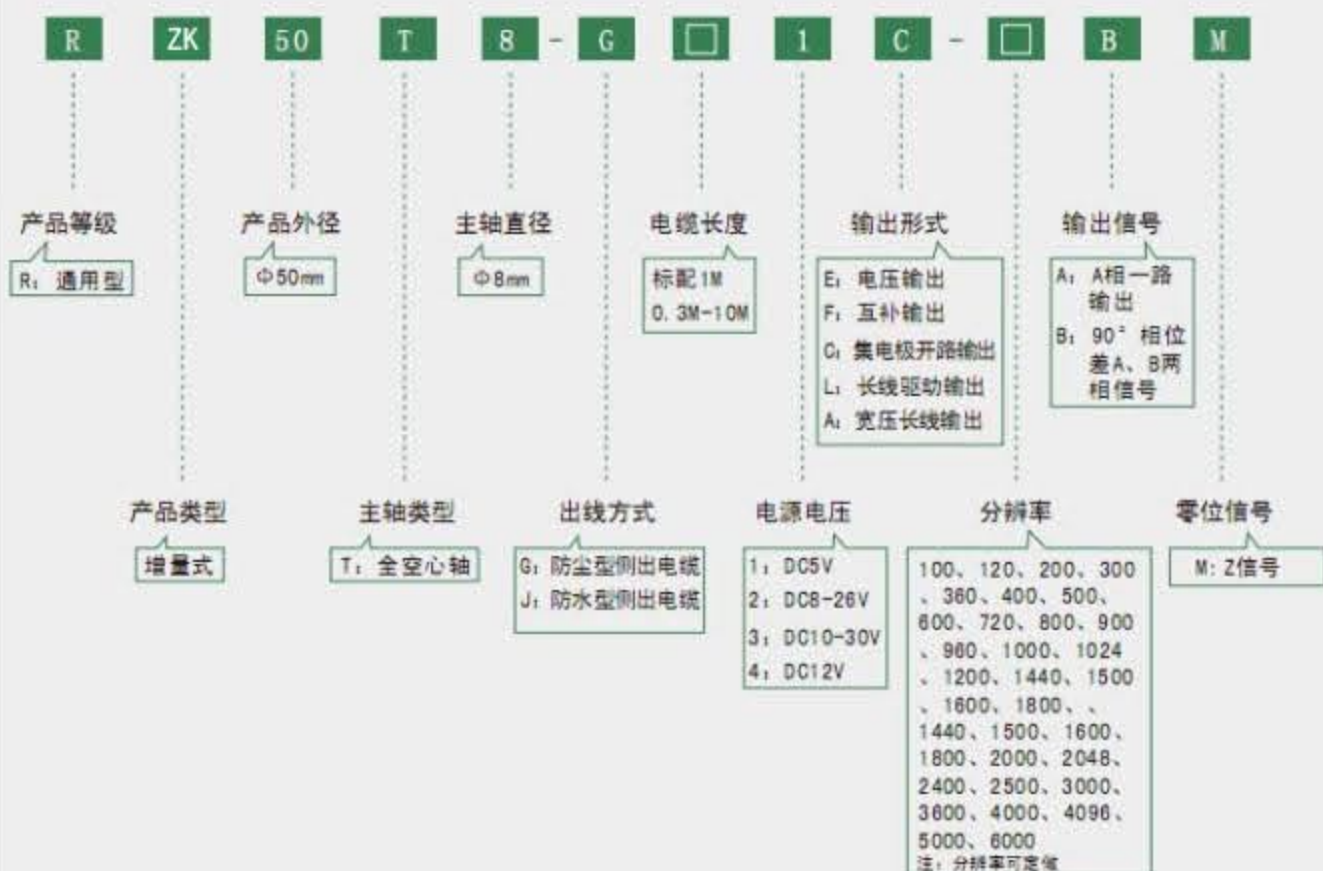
R ZK 50 T 8 - G □ 1 C - □ B M

产品等级
R：通用型

产品外径
Φ50mm

主轴直径
Φ8mm

电缆长度
标配1M
0.3M-10M

输出形式
E：电压输出
F：互补输出
C：集电极开路输出
L：长线驱动输出
A：宽压长线输出

输出信号
A：A相一路输出
B：90°相位差A、B两相信号

产品类型
增量式

主轴类型
T：全空心轴

出线方式
G：防尘型侧出电缆
J：防水型侧出电缆

电源电压
1：DC5V
2：DC8-26V
3：DC10-30V
4：DC12V

分辨率
100、120、200、300、360、400、500、600、720、800、900、960、1000、1024、1200、1440、1500、1600、1800、、1440、1500、1600、1800、2000、2048、2400、2500、3000、3600、4000、4096、5000、6000
注：分辨率可定做

零位信号
M：Z信号